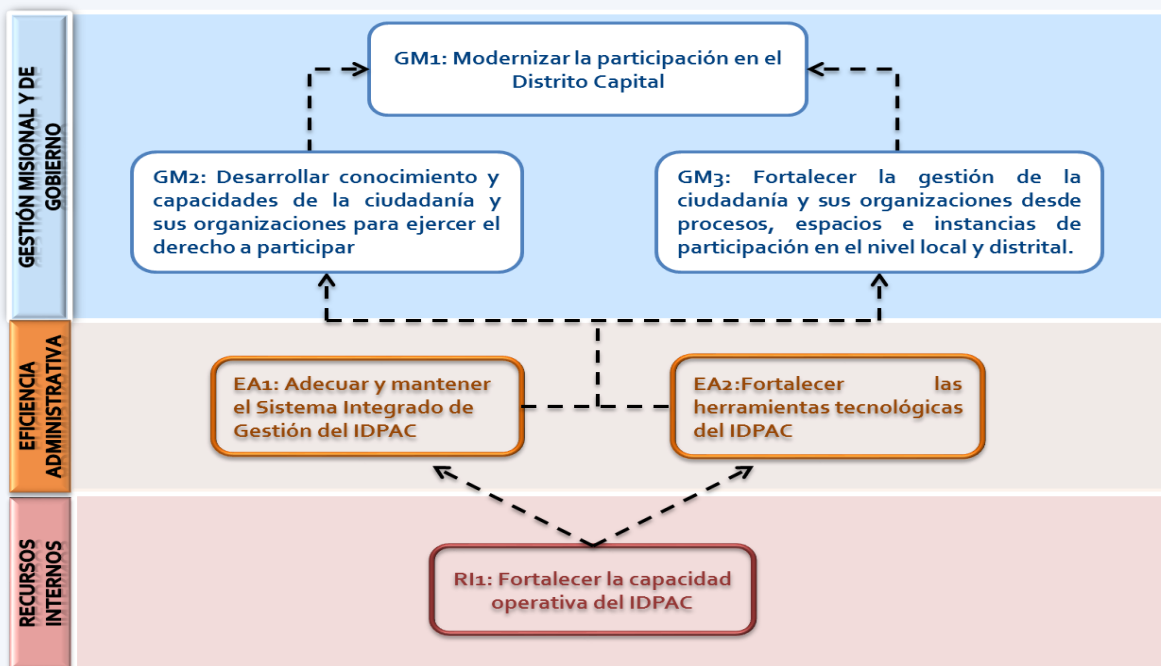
GESTIÓN MISIONAL Y DE GOBIERNO

GM1: Modernizar la participación en el Distrito Capital

GM2: Desarrollar conocimiento y capacidades de la ciudadanía y sus organizaciones para ejercer el derecho a participar

GM3: Fortalecer la gestión de la ciudadanía y sus organizaciones desde procesos, espacios e instancias de participación en el nivel local y distrital.

EFICIENCIA ADMINISTRATIVA

EA1: Adecuar y mantener el Sistema Integrado de Gestión del IDPAC

EA2:Fortalecer las herramientas tecnológicas del IDPAC

RECURSOS INTERNOS

RI1: Fortalecer la capacidad operativa del IDPAC